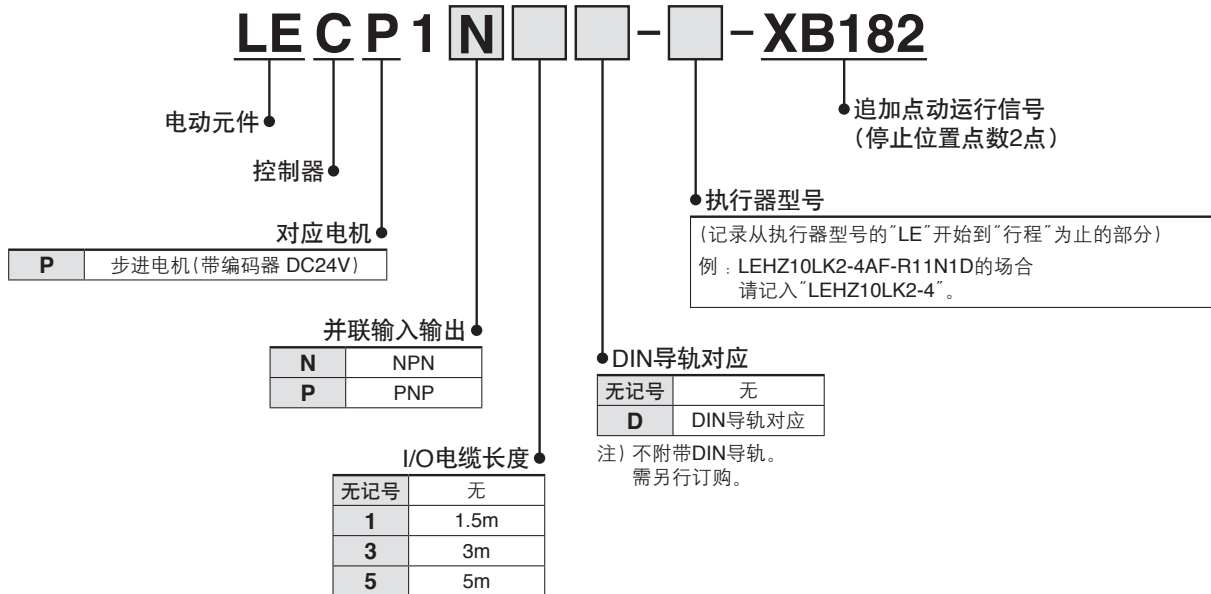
LE C P 1 N - - XB182

电动元件

控制器

对应电机

| P | 步进电机(带编码器 DC24V) |
|---|---|

并联输入输出

| N | NPN |
|---|---|
| P | PNP |

I/O电缆长度

| 无记号 | 无 |
|---|---|
| 1 | 1.5m |
| 3 | 3m |
| 5 | 5m |

DIN导轨对应

| 无记号 | 无 |
|---|---|
| D | DIN导轨对应 |

注) 不附带DIN导轨。
需另行订购。

执行器型号

(记录从执行器型号的˝LE˝开始到˝行程˝为止的部分)

例：LEHZ10LK2-4AF-R11N1D的场合
请记入˝LEHZ10LK2-4˝。

追加点动运行信号
(停止位置点数2点)